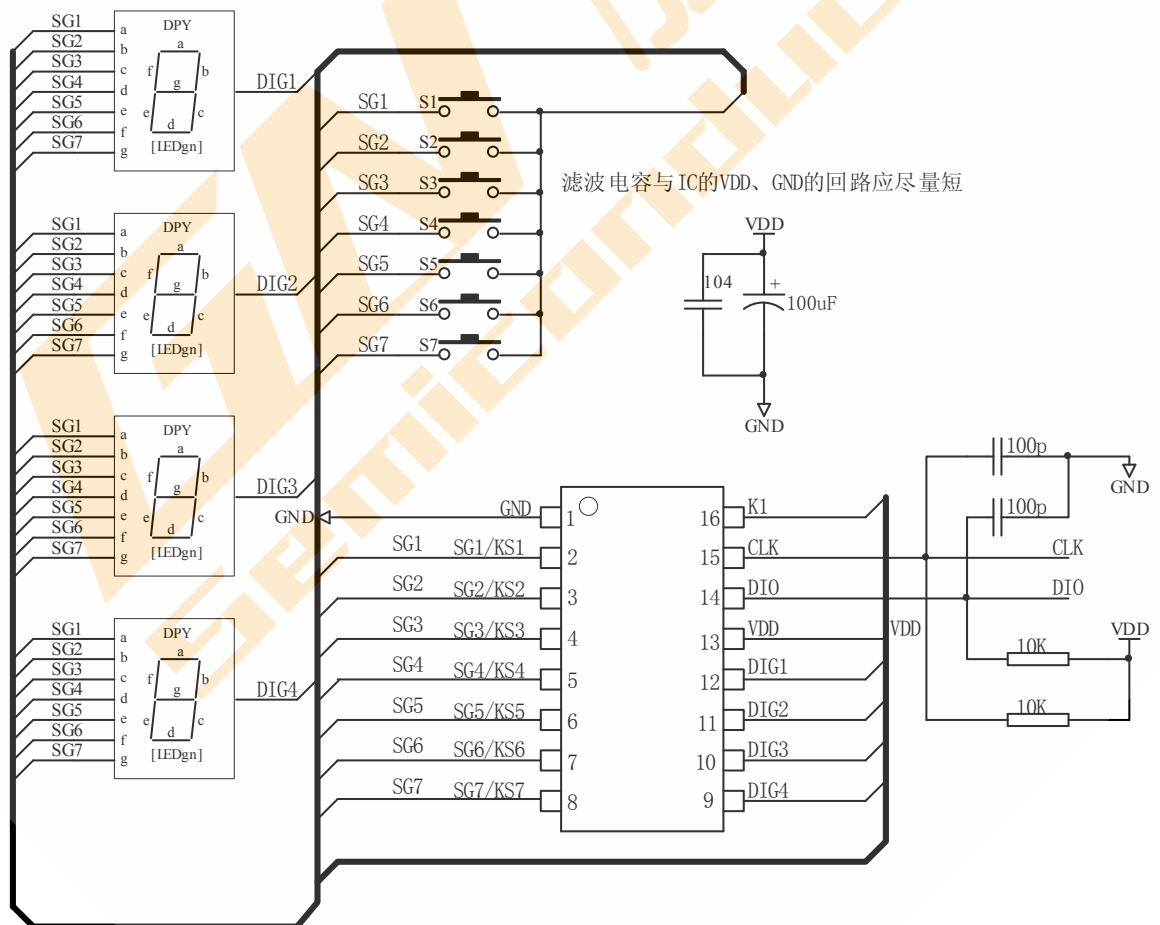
SG1
SG2
SG3
SG4
SG5
SG6
SG7
a
b
c
d
e
f
g
DPY
a
f
g
b
e
c
d
[LEDgn]
DIG1

SG1
SG2
SG3
SG4
SG5
SG6
SG7
a
b
c
d
e
f
g
DPY
a
f
g
b
e
c
d
[LEDgn]
DIG2

SG1
SG2
SG3
SG4
SG5
SG6
SG7
a
b
c
d
e
f
g
DPY
a
f
g
b
e
c
d
[LEDgn]
DIG3

SG1
SG2
SG3
SG4
SG5
SG6
SG7
a
b
c
d
e
f
g
DPY
a
f
g
b
e
c
d
[LEDgn]
DIG4

SG1 S1
SG2 S2
SG3 S3
SG4 S4
SG5 S5
SG6 S6
SG7 S7

滤波电容与IC的VDD、GND的回路应尽量短

VDD
104
+
100uF
GND

GND
GND 1
SG1 SG1/KS1 2
SG2 SG2/KS2 3
SG3 SG3/KS3 4
SG4 SG4/KS4 5
SG5 SG5/KS5 6
SG6 SG6/KS6 7
SG7 SG7/KS7 8
16 K1
15 CLK
14 DIO
13 VDD
12 DIG1
11 DIG2
10 DIG3
9 DIG4
VDD

100p
GND
100p
CLK
DIO
VDD
10K
10K